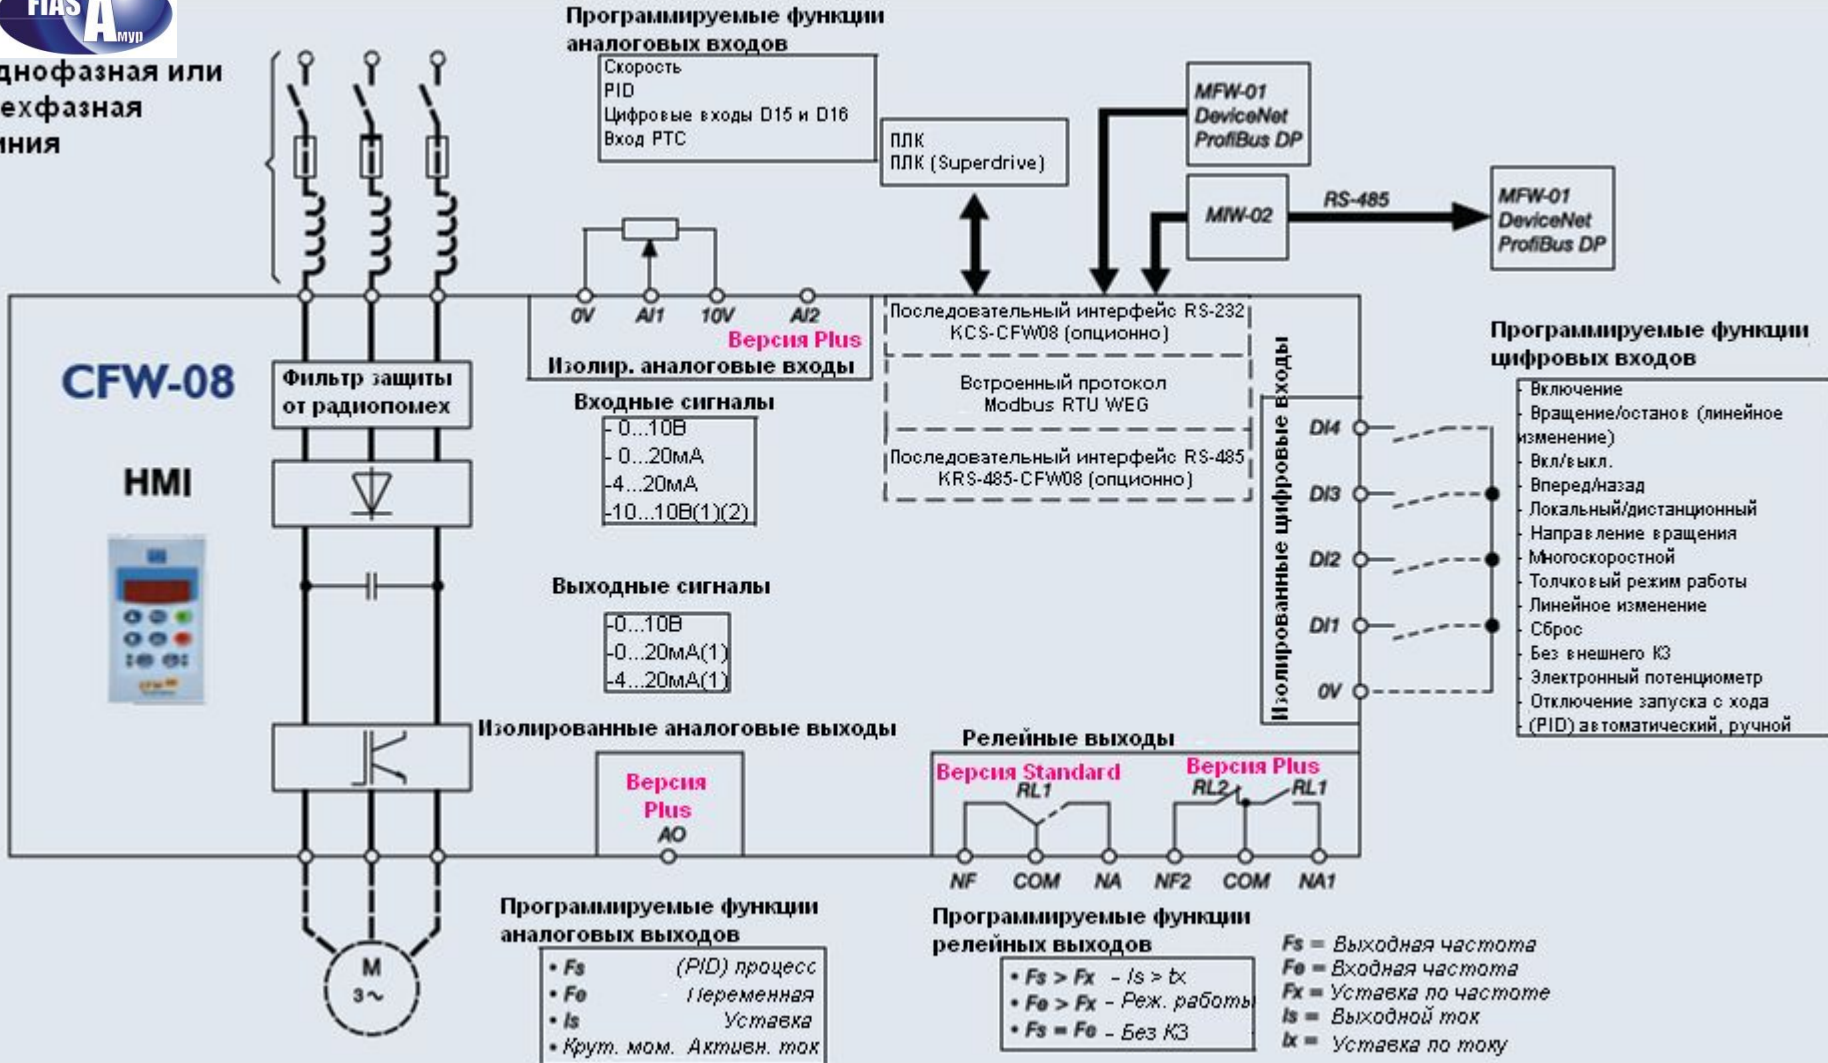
FIAS Амур

днофазная или
ехфазная
иния

Программируемые функции аналоговых входов
Скорость
PID
Цифровые входы D15 и D16
Вход PTC

ПЛК
ПЛК (Superdrive)

MFW-01
DeviceNet
ProfiBus DP

MIW-02

RS-485

MFW-01
DeviceNet
ProfiBus DP

CFW-08

HMI

Фильтр защиты от радиопомех

0V AI1 10V AI2
Версия Plus
Изолир. аналоговые входы

Входные сигналы
- 0...10В
- 0...20мА
-4...20мА
-10...10В(1)(2)

Выходные сигналы
-0...10В
-0...20мА(1)
-4...20мА(1)

Изолированные аналоговые выходы

Версия Plus
AO

Последовательный интерфейс RS-232
KCS-CFW08 (опционно)

Встроенный протокол
Modbus RTU WEG

Последовательный интерфейс RS-485
KRS-485-CFW08 (опционно)

Изолированные цифровые входы

DI4
DI3
DI2
DI1
0V

Программируемые функции цифровых входов
- Включение
- Вращение/останов (линейное изменение)
- Вкл/выкл.
- Вперед/назад
- Локальный/дистанционный
- Направление вращения
- Многоскоростной
- Толчковый режим работы
- Линейное изменение
- Сброс
- Без внешнего КЗ
- Электронный потенциометр
- Отключение запуска с хода
- (PID) автоматический, ручной

Релейные выходы
Версия Standard
RL1
Версия Plus
RL2 RL1
NF COM NA NF2 COM NA1

M
3~

Программируемые функции аналоговых выходов
• Fs (PID) процесс
• Fe Переменная
• Is Уставка
• Крут. мом. Активн. ток

Программируемые функции релейных выходов
• Fs > Fx - Is > Ix
• Fe > Fx - Реж. работы
• Fs = Fe - Без КЗ

Fs = Выходная частота
Fe = Входная частота
Fx = Уставка по частоте
Is = Выходной ток
Ix = Уставка по току